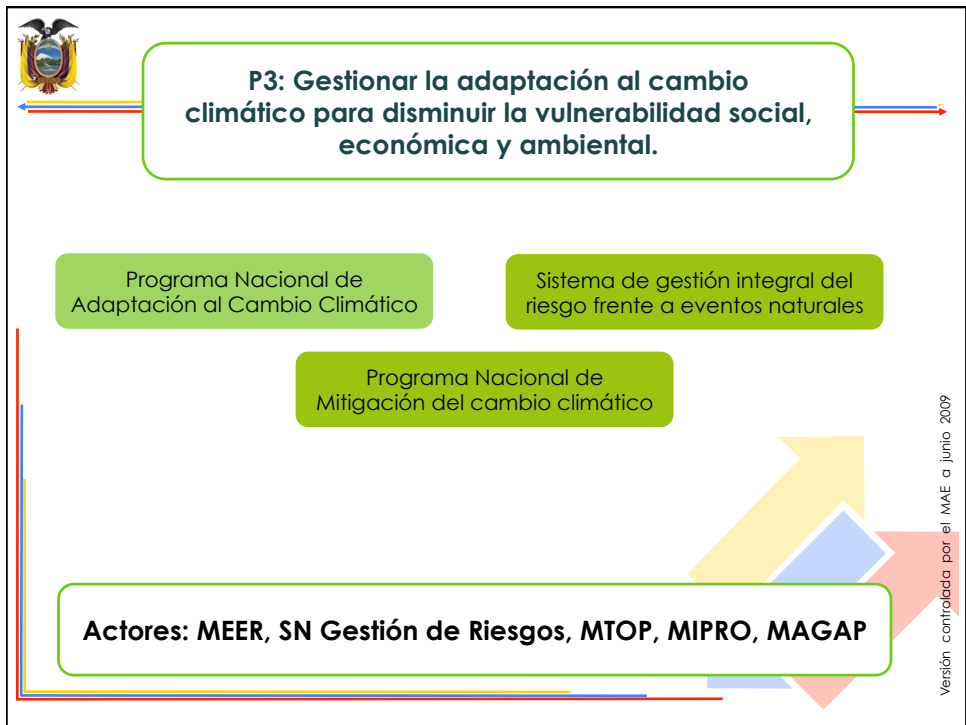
P3: Gestionar la adaptación al cambio climático para disminuir la vulnerabilidad social, económica y ambiental.

Programa Nacional de Adaptación al Cambio Climático

Sistema de gestión integral del riesgo frente a eventos naturales

Programa Nacional de Mitigación del cambio climático

Actores: MEER, SN Gestión de Riesgos, MTOP, MIPRO, MAGAP

Versión controlada por el MAE a junio 2009